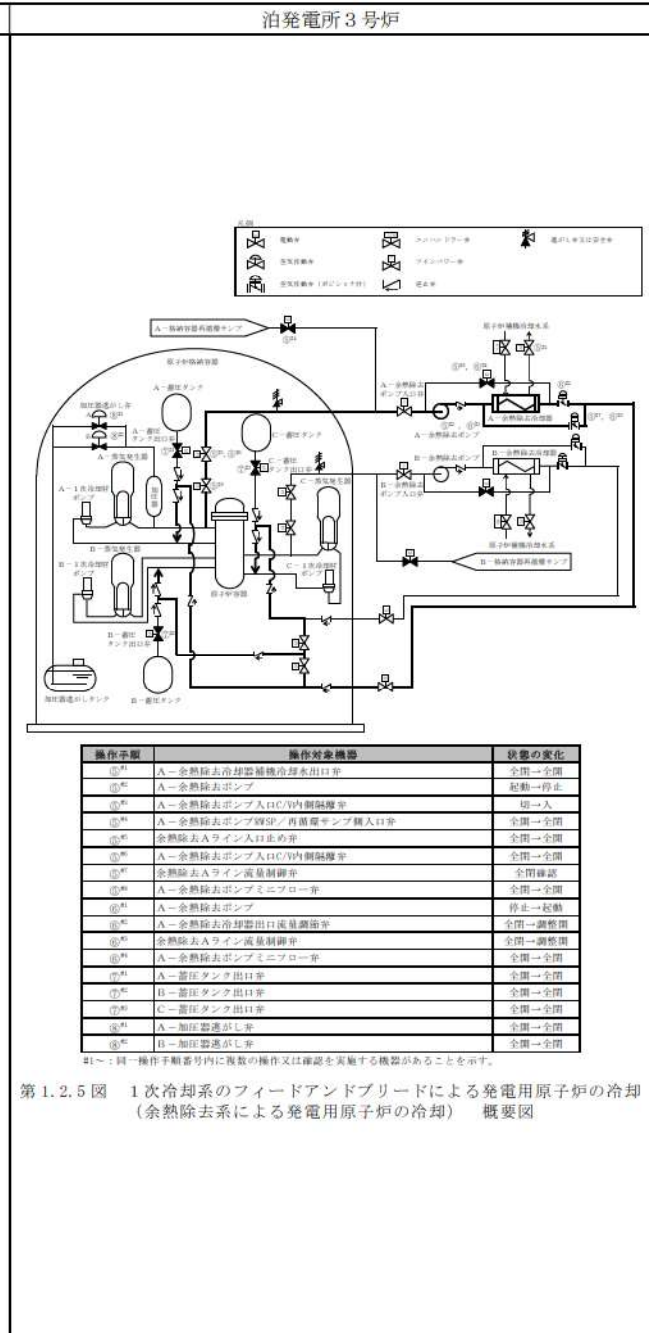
泊発電所3号炉

凡例
電動弁
空気作動弁
空気作動弁（ポジショナ付）
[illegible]
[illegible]
逆止弁
逃がし弁又は安全弁

A－格納容器再循環サンプ
原子炉格納容器
原子炉補機冷却水系
A－蓄圧タンク
加圧器逃がし弁
A－蓄圧タンク出口弁
A－蒸気発生器
A－1次冷却材ポンプ
加圧器
C－蓄圧タンク
C－蓄圧タンク出口弁
C－蒸気発生器
C－1次冷却材ポンプ
B－蒸気発生器
B－1次冷却材ポンプ
原子炉容器
B－蓄圧タンク出口弁
B－蓄圧タンク
加圧器逃がしタンク
A－余熱除去ポンプ入口弁
A－余熱除去ポンプ
A－余熱除去冷却器
B－余熱除去ポンプ
B－余熱除去ポンプ入口弁
B－余熱除去冷却器
原子炉補機冷却水系
B－格納容器再循環サンプ

| 操作手順 | 操作対象機器 | 状態の変化 |
|---|---|---|
| ⑤#1 | A－余熱除去冷却器補機冷却水出口弁 | 全閉→全開 |
| ⑤#2 | A－余熱除去ポンプ | 起動→停止 |
| ⑤#3 | A－余熱除去ポンプ入口C/V内側隔離弁 | 切→入 |
| ⑤#4 | A－余熱除去ポンプRWSP／再循環サンプ側入口弁 | 全開→全閉 |
| ⑤#5 | 余熱除去Aライン入口止め弁 | 全開→全閉 |
| ⑤#6 | A－余熱除去ポンプ入口C/V内側隔離弁 | 全閉→全開 |
| ⑤#7 | 余熱除去Aライン流量制御弁 | 全閉確認 |
| ⑤#8 | A－余熱除去ポンプミニフロー弁 | 全閉→全開 |
| ⑥#1 | A－余熱除去ポンプ | 停止→起動 |
| ⑥#2 | A－余熱除去冷却器出口流量調節弁 | 全閉→調整開 |
| ⑥#3 | 余熱除去Aライン流量制御弁 | 全閉→調整開 |
| ⑥#4 | A－余熱除去ポンプミニフロー弁 | 全開→全閉 |
| ⑦#1 | A－蓄圧タンク出口弁 | 全開→全閉 |
| ⑦#2 | B－蓄圧タンク出口弁 | 全開→全閉 |
| ⑦#3 | C－蓄圧タンク出口弁 | 全開→全閉 |
| ⑧#1 | A－加圧器逃がし弁 | 全開→全閉 |
| ⑧#2 | B－加圧器逃がし弁 | 全開→全閉 |

#1～：同一操作手順番号内に複数の操作又は確認を実施する機器があることを示す。

第1.2.5図　1次冷却系のフィードアンドブリードによる発電用原子炉の冷却（余熱除去系による発電用原子炉の冷却）　概要図